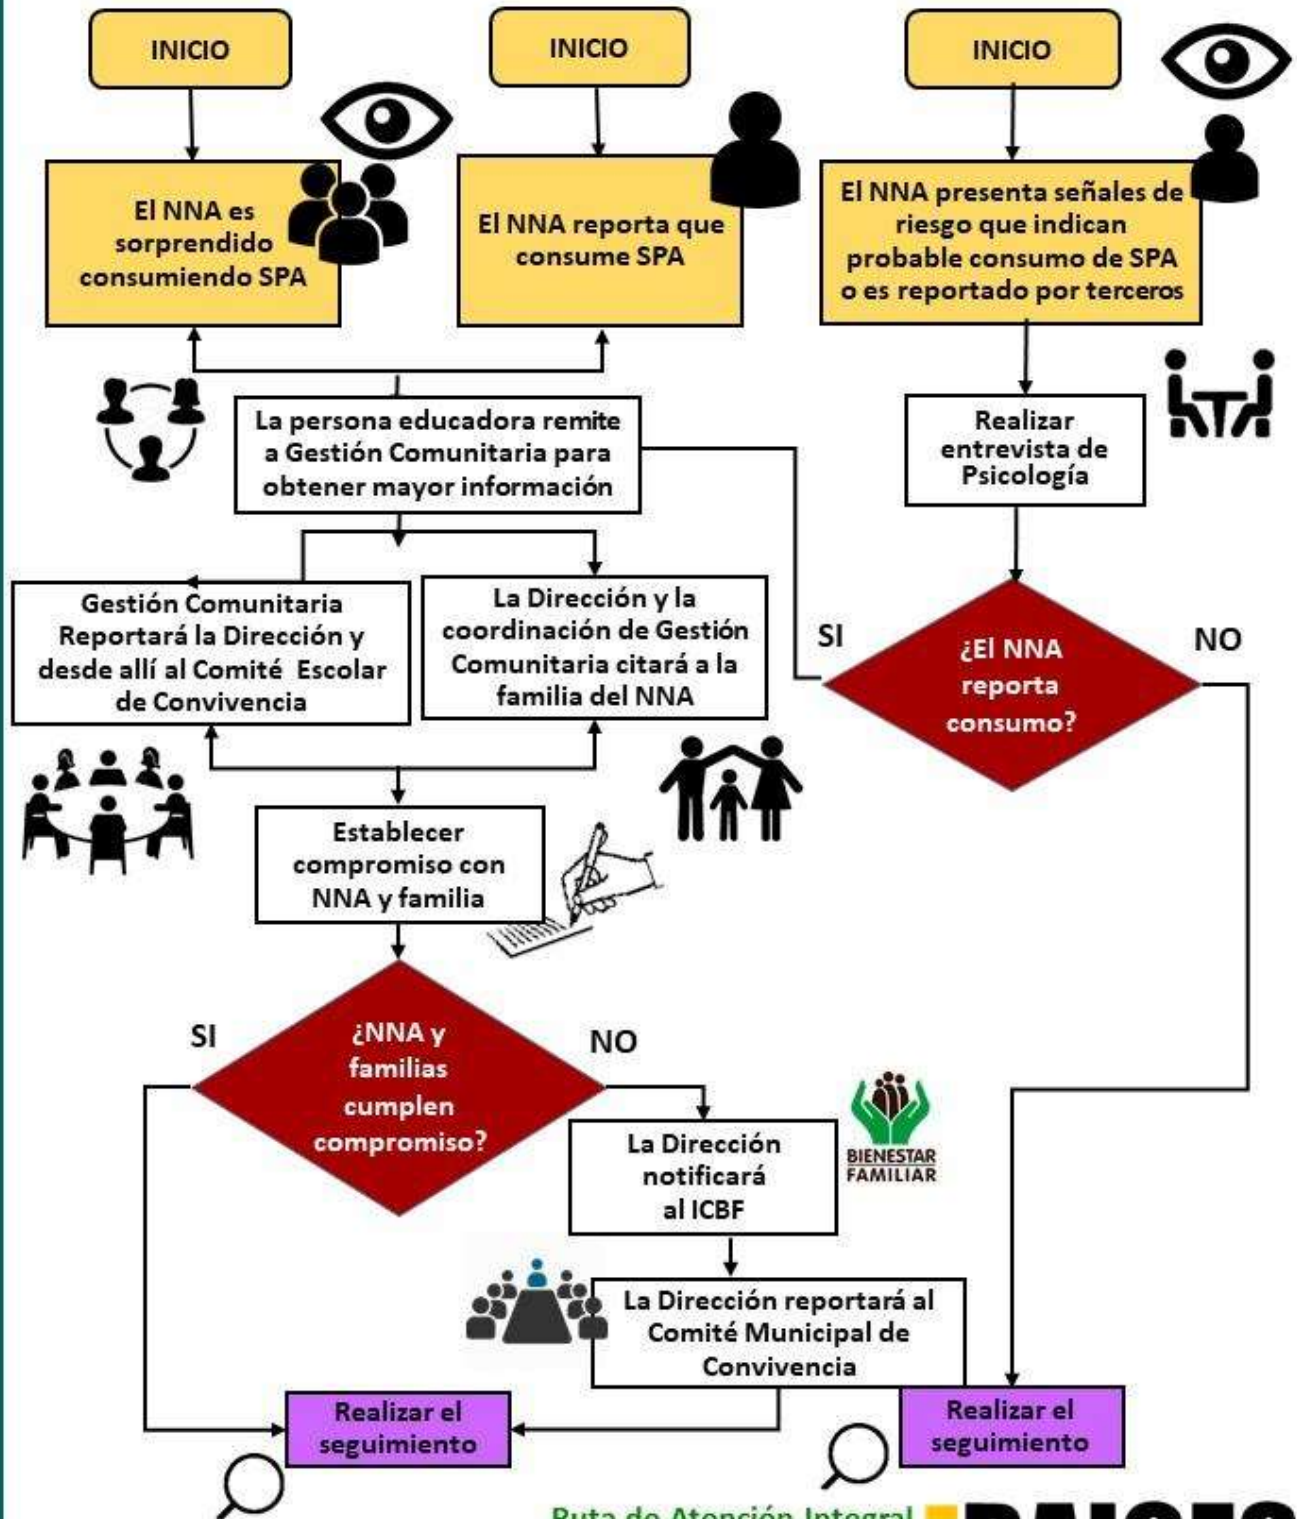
INICIO

INICIO

INICIO

El NNA es sorprendido consumiendo SPA

El NNA reporta que consume SPA

El NNA presenta señales de riesgo que indican probable consumo de SPA o es reportado por terceros

La persona educadora remite a Gestión Comunitaria para obtener mayor información

Realizar entrevista de Psicología

Gestión Comunitaria Reportará la Dirección y desde allí al Comité Escolar de Convivencia

La Dirección y la coordinación de Gestión Comunitaria citará a la familia del NNA

SI

¿El NNA reporta consumo?

NO

Establecer compromiso con NNA y familia

SI

¿NNA y familias cumplen compromiso?

NO

La Dirección notificará al ICBF

BIENESTAR FAMILIAR

La Dirección reportará al Comité Municipal de Convivencia

Realizar el seguimiento

Realizar el seguimiento

Ruta de Atención Integral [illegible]